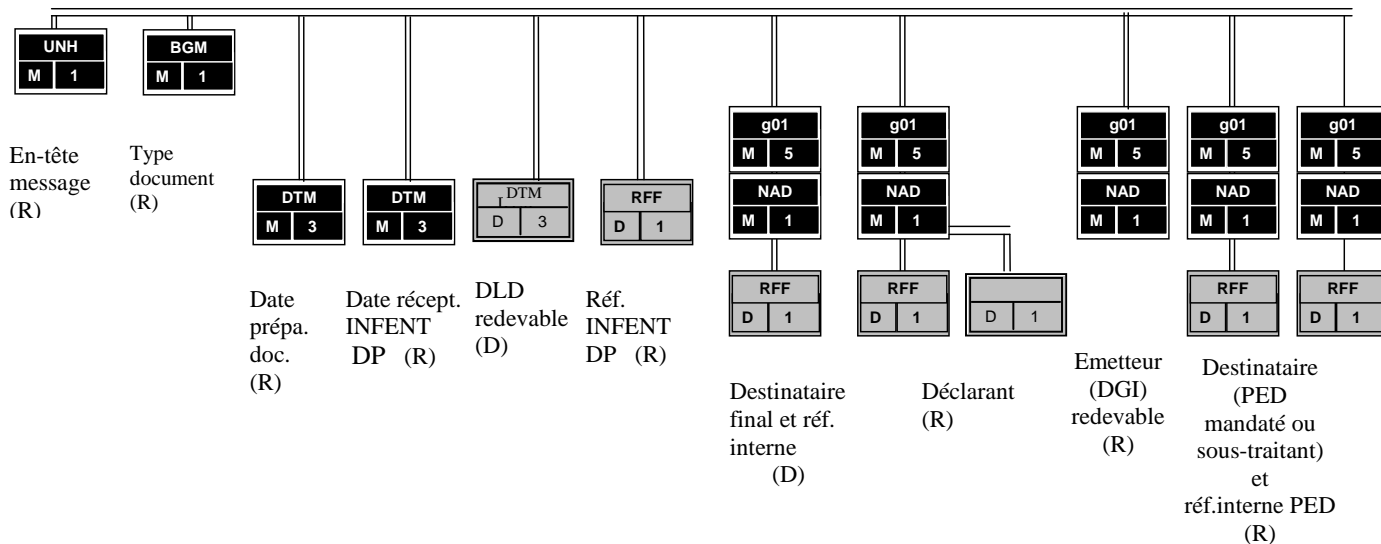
UNH
M 1

BGM
M 1

En-tête message (R)

Type document (R)

DTM
M 3

DTM
M 3

DTM
D 3

RFF
D 1

Date prépa. doc. (R)

Date récept. INFENT DP (R)

DLD redevable (D)

Réf. INFENT DP (R)

g01
M 5
NAD
M 1
RFF
D 1

Destinataire final et réf. interne (D)

g01
M 5
NAD
M 1
RFF
D 1

D 1

Déclarant (R)

g01
M 5
NAD
M 1

Emetteur (DGI) redevable (R)

g01
M 5
NAD
M 1
RFF
D 1

Destinataire (PED mandaté ou sous-traitant) et réf.interne PED (R)

g01
M 5
NAD
M 1
RFF
D 1